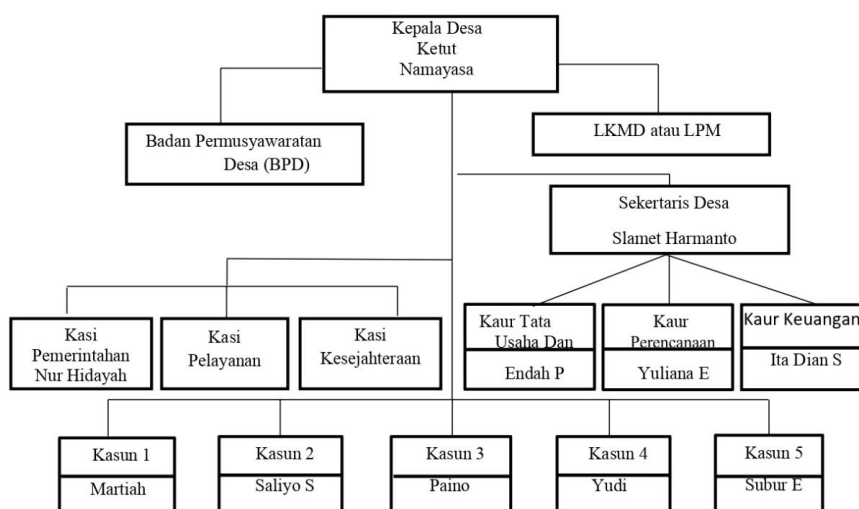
Kepala Desa
Ketut
Namayasa

Badan Permusyawaratan
Desa (BPD)

LKMD atau LPM

Sekertaris Desa
Slamet Harmanto

Kasi
Pemerintahan
Nur Hidayah

Kasi
Pelayanan

Kasi
Kesejahteraan

Kaur Tata
Usaha Dan
Endah P

Kaur
Perencanaan
Yuliana E

Kaur Keuangan
Ita Dian S

Kasun 1
Martiah

Kasun 2
Saliyo S

Kasun 3
Paino

Kasun 4
Yudi

Kasun 5
Subur E